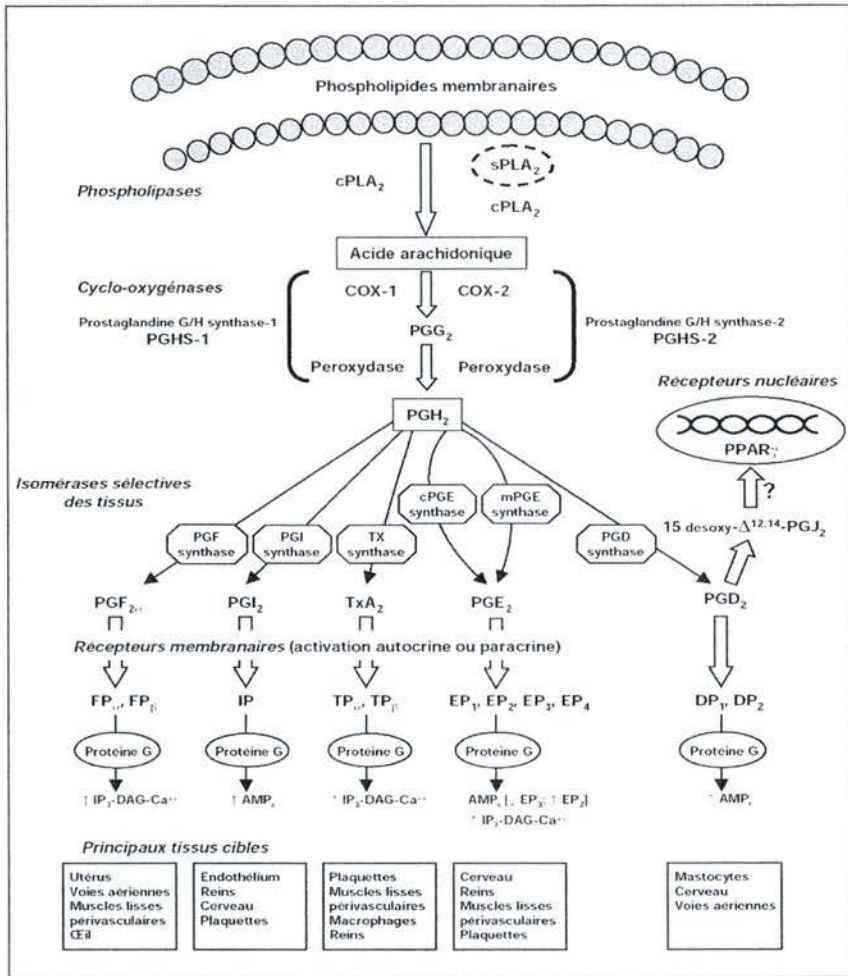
Phospholipides membranaires

Phospholipases

$cPLA_2$

$sPLA_2$

$cPLA_2$

Acide arachidonique

Cyclo-oxygénases

COX-1

COX-2

Prostaglandine G/H synthase-1
PGHS-1

$PGG_2$

Prostaglandine G/H synthase-2
PGHS-2

Peroxydase

Peroxydase

Récepteurs nucléaires

$PGH_2$

$PPAR_\gamma$

Isomérases sélectives des tissus

?

cPGE synthase

mPGE synthase

PGF synthase

PGI synthase

TX synthase

PGD synthase

15 desoxy-$\Delta^{12,14}$-$PGJ_2$

$PGF_{2\alpha}$

$PGI_2$

$TxA_2$

$PGE_2$

$PGD_2$

Récepteurs membranaires (activation autocrine ou paracrine)

$FP_\alpha$, $FP_\beta$

IP

$TP_\alpha$, $TP_\beta$

$EP_1$, $EP_2$, $EP_3$, $EP_4$

$DP_1$, $DP_2$

Protéine G

Protéine G

Protéine G

Protéine G

Protéine G

↑ $IP_3$-DAG-$Ca^{++}$

↑ $AMP_c$

↑ $IP_3$-DAG-$Ca^{++}$

$AMP_c$ [↓ $EP_3$; ↑ $EP_2$]
↑ $IP_3$-DAG-$Ca^{++}$

↑ $AMP_c$

Principaux tissus cibles

Utérus
Voies aériennes
Muscles lisses
périvasculaires
Œil

Endothélium
Reins
Cerveau
Plaquettes

Plaquettes
Muscles lisses
périvasculaires
Macrophages
Reins

Cerveau
Reins
Muscles lisses
périvasculaires
Plaquettes

Mastocytes
Cerveau
Voies aériennes